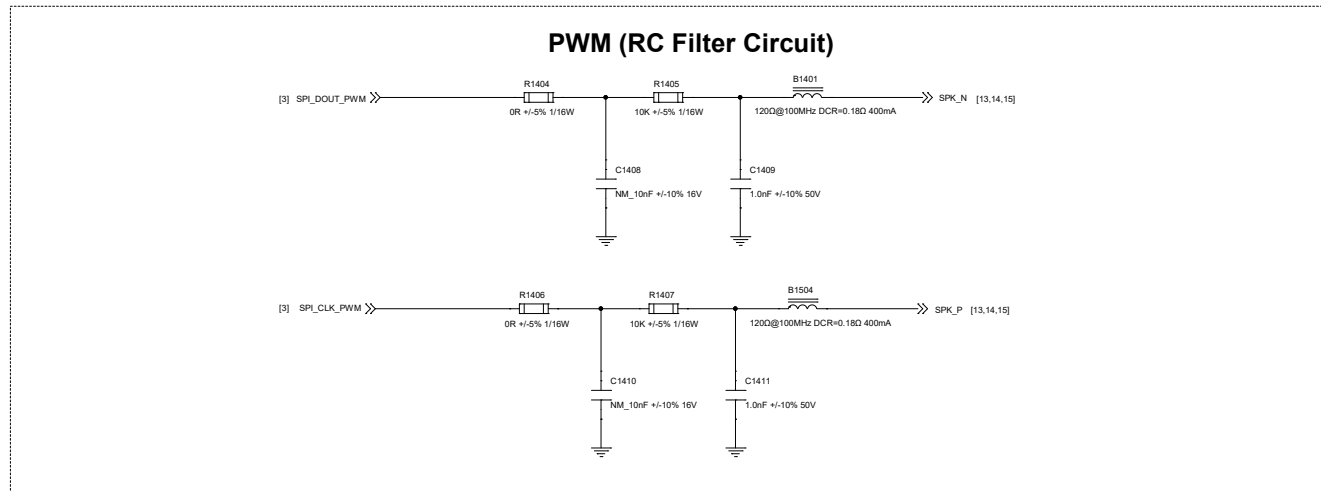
PWM (RC Filter Circuit)

[3] SPI_DOUT_PWM

R1404

0R +/-5% 1/16W

R1405

10K +/-5% 1/16W

B1401

120Ω@100MHz DCR=0.18Ω 400mA

SPK_N [13,14,15]

C1408

NM_10nF +/-10% 16V

C1409

1.0nF +/-10% 50V

[3] SPI_CLK_PWM

R1406

0R +/-5% 1/16W

R1407

10K +/-5% 1/16W

B1504

120Ω@100MHz DCR=0.18Ω 400mA

SPK_P [13,14,15]

C1410

NM_10nF +/-10% 16V

C1411

1.0nF +/-10% 50V